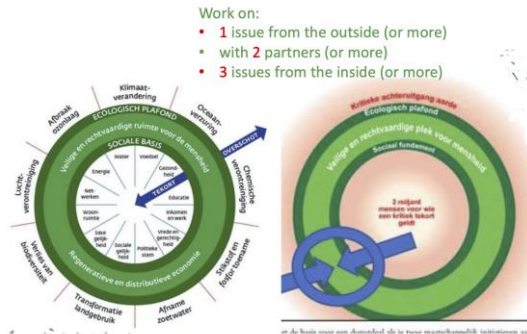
Work on:
• 1 issue from the outside (or more)
• with 2 partners (or more)
• 3 issues from the inside (or more)

Klimaatverandering
Afbraak ozonlaag
Oceaanverzuring
Chemische vervuiling
Stikstof en fosfor toename
Afname zoetwater
Transformatie landgebruik
Verlies van biodiversiteit
Luchtverontreiniging

ECOLOGISCH PLAFOND
Veilige en rechtvaardige ruimte voor de mensheid
SOCIALE BASIS
OVERSCHOT
TEKORT
Water
Voedsel
Gezondheid
Educatie
Inkomen en werk
Vrede en gerechtigheid
Politieke stem
Sociale gelijkheid
Gendergelijkheid
Woonruimte
Netwerken
Energie
Regeneratieve en distributieve economie

Kritieke achteruitgang aarde
Ecologisch plafond
Veilige en rechtvaardige plek voor mensheid
Sociaal fundament
2 miljard mensen voor wie een kritiek tekort geldt

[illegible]